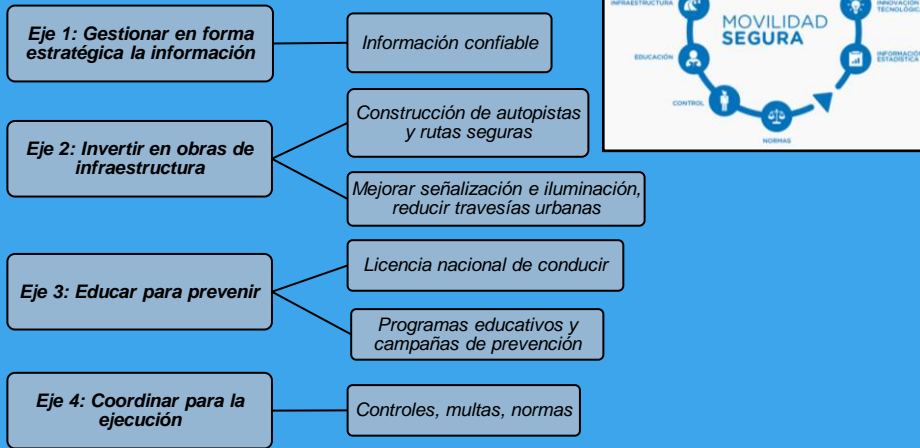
Eje 1: Gestionar en forma estratégica la información

Información confiable

Eje 2: Invertir en obras de infraestructura

Construcción de autopistas y rutas seguras

Mejorar señalización e iluminación, reducir travesías urbanas

Eje 3: Educar para prevenir

Licencia nacional de conducir

Programas educativos y campañas de prevención

Eje 4: Coordinar para la ejecución

Controles, multas, normas

INFRAESTRUCTURA

MOVILIDAD SEGURA

INNOVACIÓN TECNOLÓGICA

EDUCACIÓN

INFORMACIÓN ESTADÍSTICA

CONTROL

NORMAS